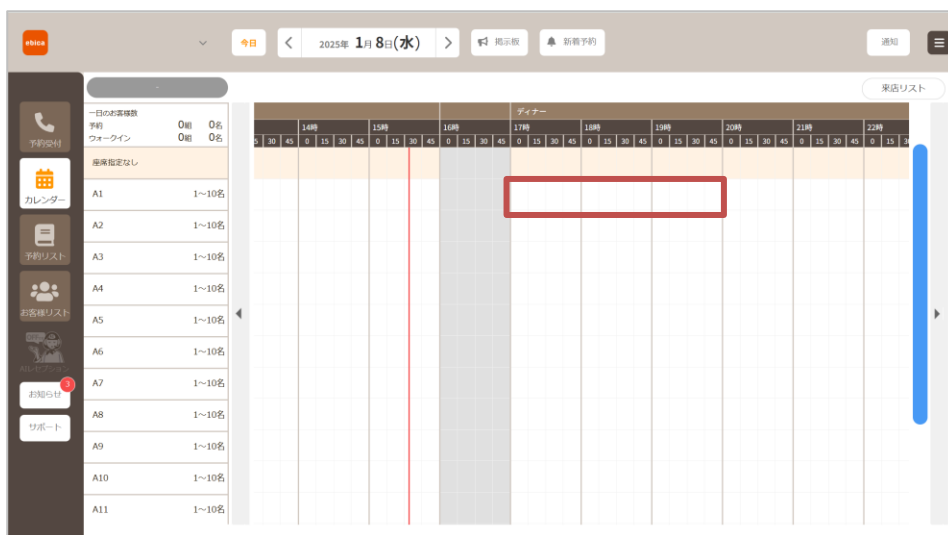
ebica

今日 < 2025年 1月 8日(水) > 掲示板 新着予約 通知

来店リスト

予約受付
カレンダー
予約リスト
お客様リスト
AIレセプション
お知らせ 3
サポート

一日のお客様数
予約 0組 0名
ウォークイン 0組 0名

ディナー

14時 15時 16時 17時 18時 19時 20時 21時 22時

5 30 45 0 15 30 45 0 15 30 45 0 15 30 45 0 15 30 45 0 15 30 45 0 15 30 45 0 15 30 45 0 15 30 45 0 15 30

座席指定なし

| | |
|---|---|
| A1 | 1〜10名 |
| A2 | 1〜10名 |
| A3 | 1〜10名 |
| A4 | 1〜10名 |
| A5 | 1〜10名 |
| A6 | 1〜10名 |
| A7 | 1〜10名 |
| A8 | 1〜10名 |
| A9 | 1〜10名 |
| A10 | 1〜10名 |
| A11 | 1〜10名 |